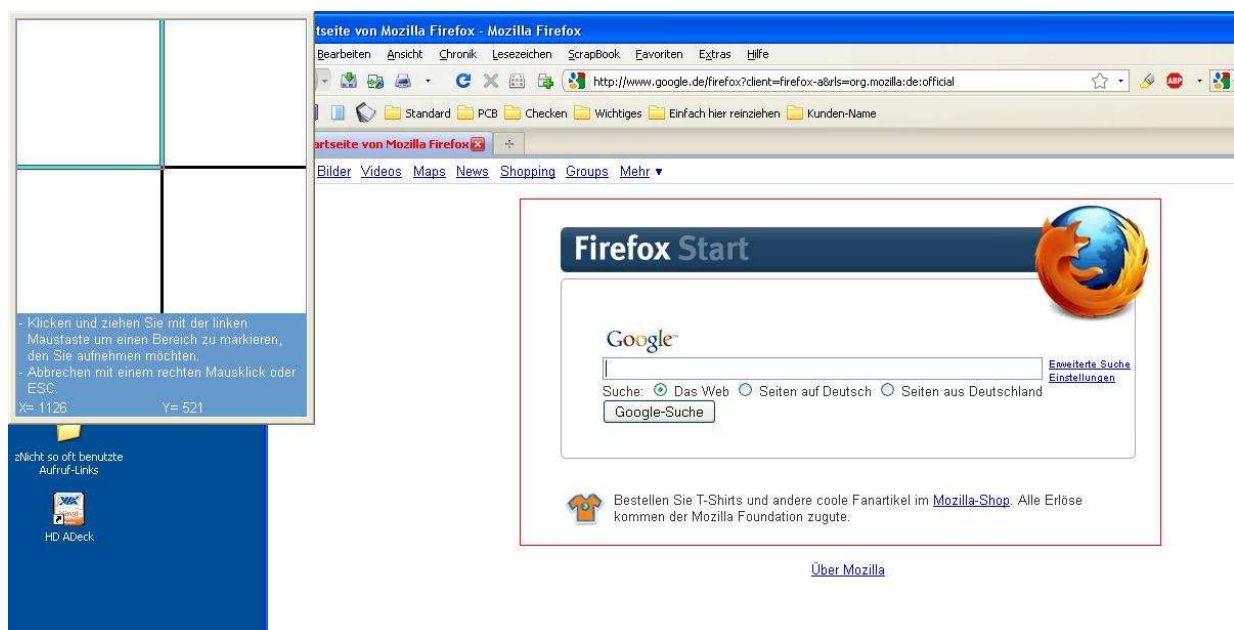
- Klicken und ziehen Sie mit der linken Maustaste um einen Bereich zu markieren, den Sie aufnehmen möchten.
- Abbrechen mit einem rechten Mausklick oder ESC.
X= 1126 Y= 521

zNicht so oft benutzte Aufruf-Links

HD ADeck

tseite von Mozilla Firefox - Mozilla Firefox

Bearbeiten Ansicht Chronik Lesezeichen ScrapBook Favoriten Extras Hilfe

http://www.google.de/firefox?client=firefox-a&rls=org.mozilla:de:official

Standard PCB Checken Wichtiges Einfach hier reinziehen Kunden-Name

artseite von Mozilla Firefox

Bilder Videos Maps News Shopping Groups Mehr ▾

Firefox Start

Google

Erweiterte Suche
Einstellungen

Suche: Das Web Seiten auf Deutsch Seiten aus Deutschland

Google-Suche

Bestellen Sie T-Shirts und andere coole Fanartikel im Mozilla-Shop. Alle Erlöse kommen der Mozilla Foundation zugute.

Über Mozilla